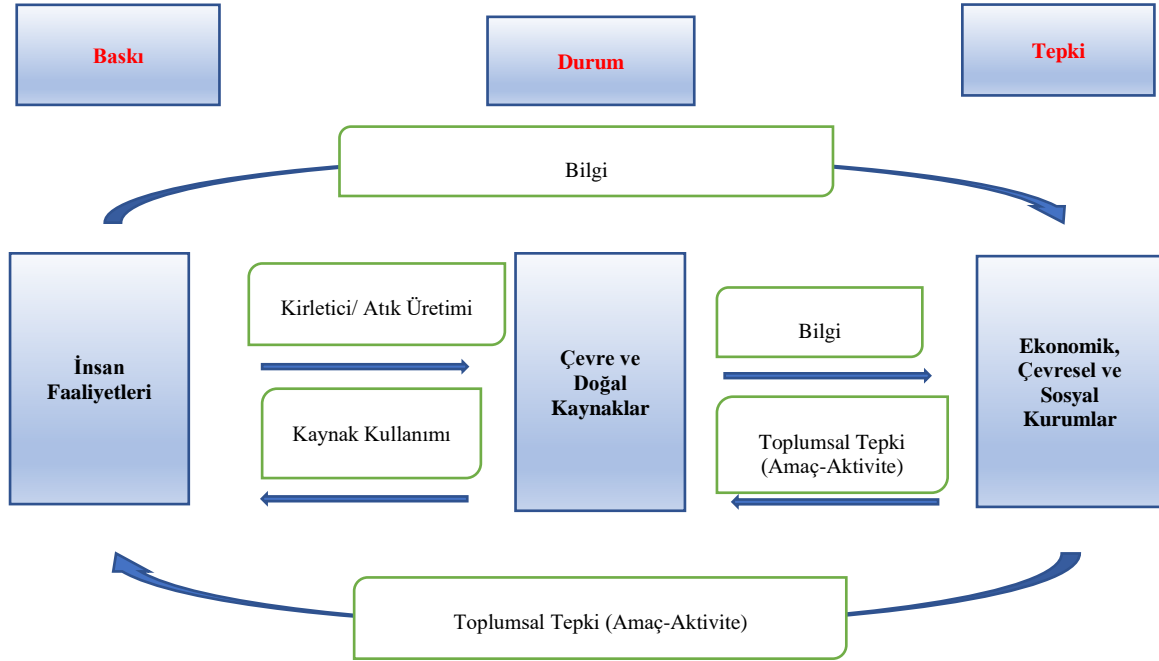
Baskı

Durum

Tepki

Bilgi

İnsan Faaliyetleri

Kirletici/ Atık Üretimi

Kaynak Kullanımı

Çevre ve Doğal Kaynaklar

Bilgi

Toplumsal Tepki (Amaç-Aktivite)

Ekonomik, Çevresel ve Sosyal Kurumlar

Toplumsal Tepki (Amaç-Aktivite)